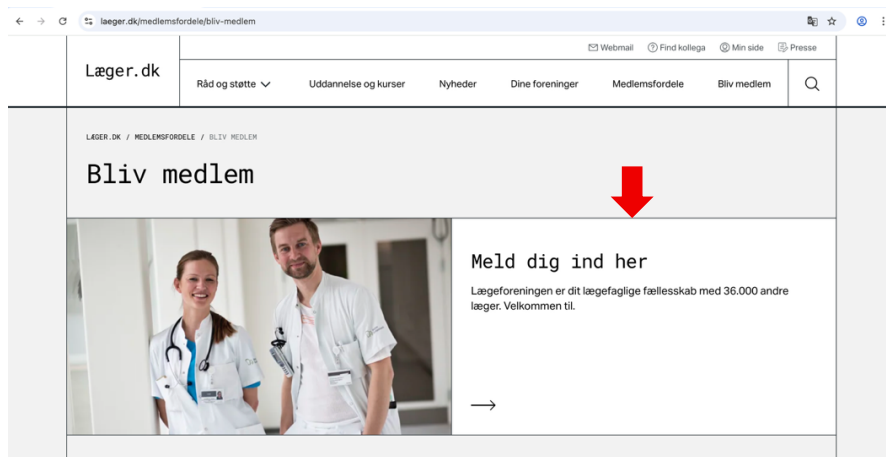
laeger.dk/medlemsfordele/bliv-medlem

Webmail Find kollega Min side Presse

Læger.dk

Råd og støtte Uddannelse og kurser Nyheder Dine foreninger Medlemsfordele Bliv medlem

LÆGER.DK / MEDLEMSFORDELE / BLIV MEDLEM

Bliv medlem

Meld dig ind her

Lægeforeningen er dit lægefaglige fællesskab med 36.000 andre læger. Velkommen til.

⟶